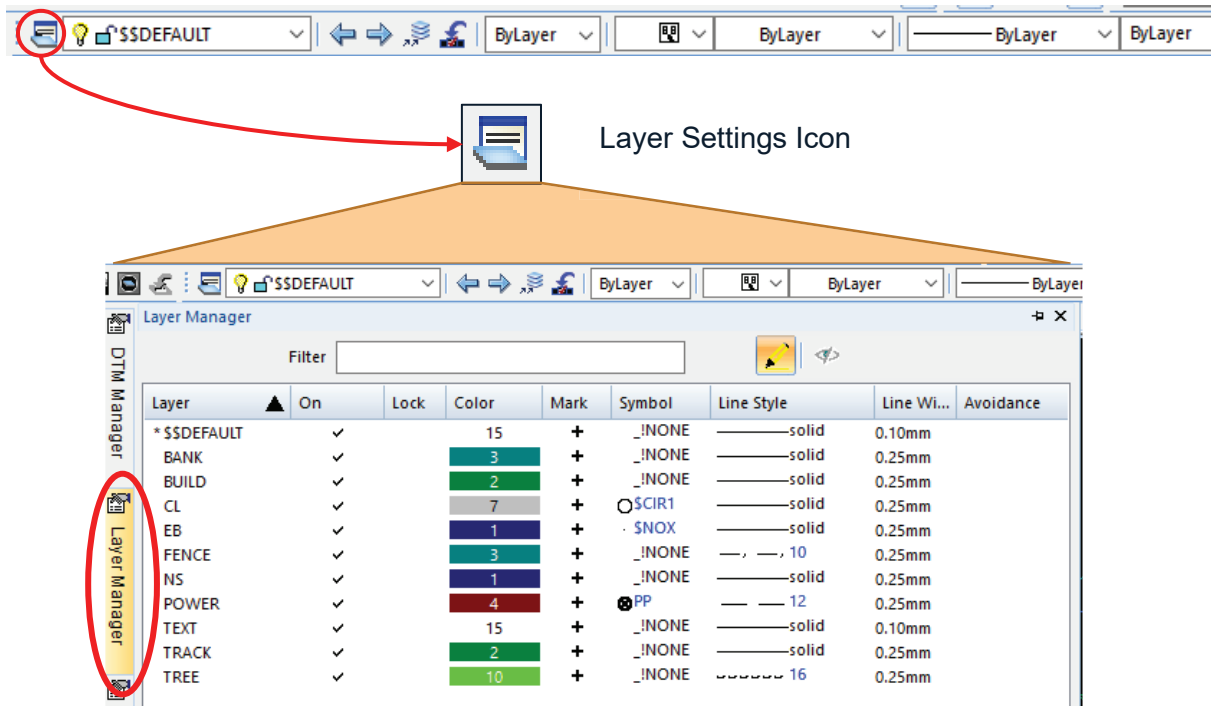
$$DEFAULT ByLayer ByLayer ByLayer ByLayer

Layer Settings Icon

$$DEFAULT ByLayer ByLayer ByLayer

DTM Manager

Layer Manager

Layer Manager

Filter

| Layer | On | Lock | Color | Mark | Symbol | Line Style | Line Wi... | Avoidance |
|---|---|---|---|---|---|---|---|---|
| * $$DEFAULT | ✓ | | 15 | + | _!NONE | solid | 0.10mm | |
| BANK | ✓ | | 3 | + | _!NONE | solid | 0.25mm | |
| BUILD | ✓ | | 2 | + | _!NONE | solid | 0.25mm | |
| CL | ✓ | | 7 | + | $CIR1 | solid | 0.25mm | |
| EB | ✓ | | 1 | + | $NOX | solid | 0.25mm | |
| FENCE | ✓ | | 3 | + | _!NONE | 10 | 0.25mm | |
| NS | ✓ | | 1 | + | _!NONE | solid | 0.25mm | |
| POWER | ✓ | | 4 | + | PP | 12 | 0.25mm | |
| TEXT | ✓ | | 15 | + | _!NONE | solid | 0.10mm | |
| TRACK | ✓ | | 2 | + | _!NONE | solid | 0.25mm | |
| TREE | ✓ | | 10 | + | _!NONE | 16 | 0.25mm | |